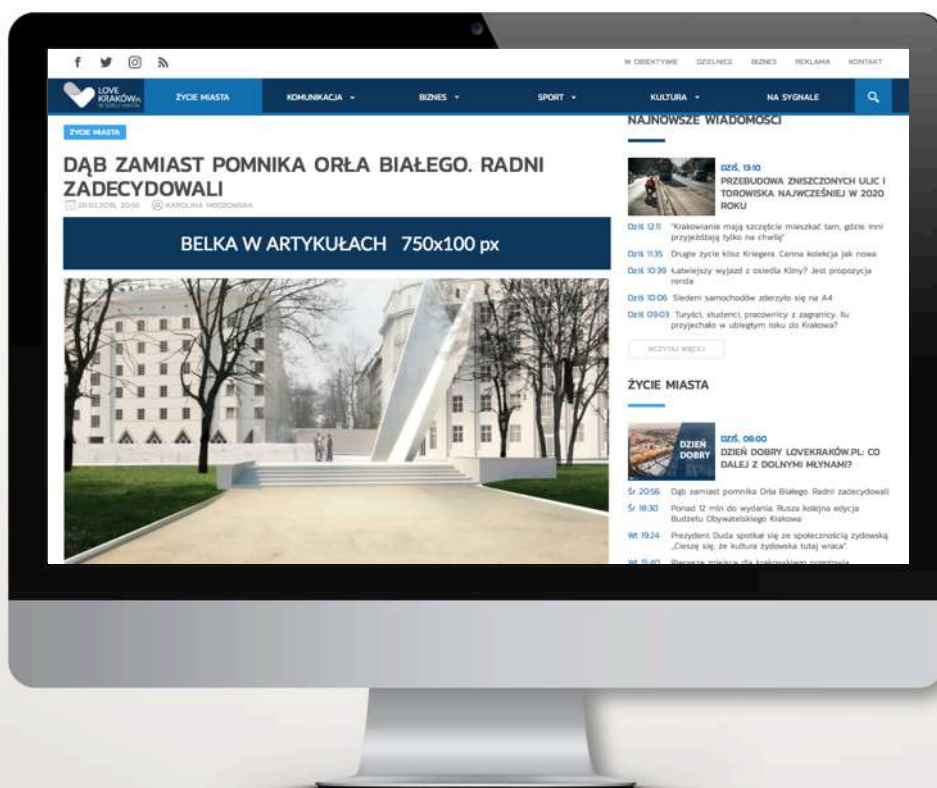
W OBIEKTYWIE DZIELNICE BIZNES REKLAMA KONTAKT

LOVE KRAKÓW.PL

ŻYCIE MIASTA KOMUNIKACJA BIZNES SPORT KULTURA NA SYGNALE

ŻYCIE MIASTA

DĄB ZAMIAST POMNIKA ORŁA BIAŁEGO. RADNI ZADECYDOWALI

28.03.2018, 20:56 KAROLINA MROZOWSKA

BELKA W ARTYKUŁACH 750x100 px

NAJNOWSZE WIADOMOŚCI

DZIŚ, 13:10
PRZEBUDOWA ZNISZCZONYCH ULIC I TOROWISKA NAJWCZEŚNIEJ W 2020 ROKU

Dziś 12:11 "Krakowianie mają szczęście mieszkać tam, gdzie inni przyjeżdżają tylko na chwilę"

Dziś 11:35 Drugie życie klisz Kriegera. Cenna kolekcja jak nowa

Dziś 10:39 Łatwiejszy wyjazd z osiedla Kliny? Jest propozycja ronda

Dziś 10:06 Siedem samochodów zderzyło się na A4

Dziś 09:03 Turyści, studenci, pracownicy z zagranicy. Ilu przyjechało w ubiegłym roku do Krakowa?

WCZYTAJ WIĘCEJ

ŻYCIE MIASTA

DZIEŃ DOBRY

DZIŚ, 06:00
DZIEŃ DOBRY LOVEKRAKÓW.PL: CO DALEJ Z DOLNYMI MŁYNAMI?

Śr 20:56 Dąb zamiast pomnika Orła Białego. Radni zadecydowali

Śr 18:30 Ponad 12 mln do wydania. Rusza kolejna edycja Budżetu Obywatelskiego Krakowa

Wt 19:24 Prezydent Duda spotkał się ze społecznością żydowską. „Cieszę się, że kultura żydowska tutaj wraca"

Wt 15:40 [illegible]